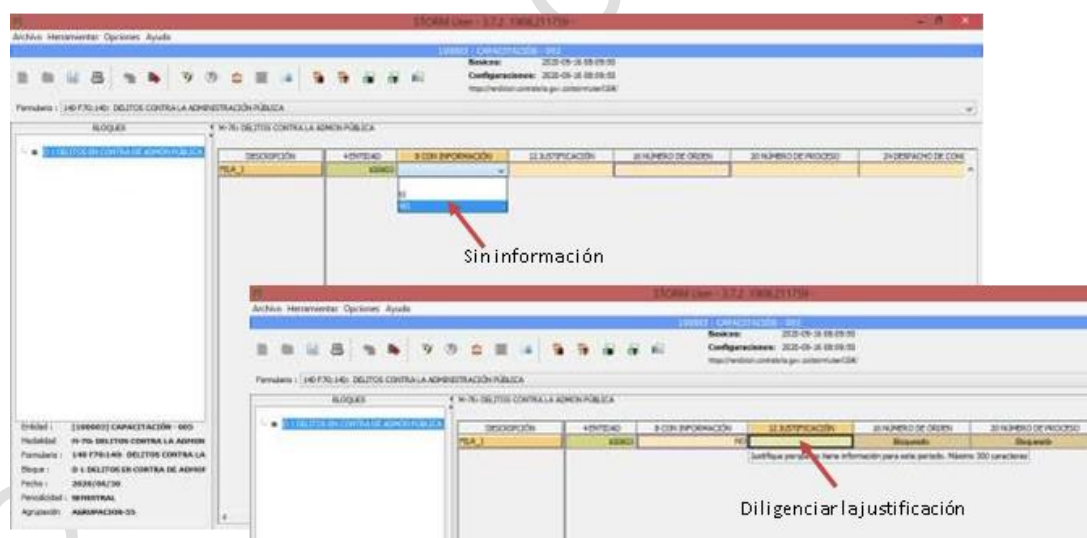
STORM User - 3.7.2 190821175

Archivo Herramientas Opciones Ayuda

100003 - CAPACITACIÓN - 003

Basicos: 2020-09-16 08:09:00
Configuraciones: 2020-09-16 08:09:00

Formulario: 140 F70.140: DELITOS CONTRA LA ADMINISTRACIÓN PÚBLICA

BLOQUES

D 1 DELITOS EN CONTRA DE ADMON PUBLICA

M-70: DELITOS CONTRA LA ADMON PÚBLICA

| DESCRIPCIÓN | 4 ENTIDAD | 8 CON INFORMACIÓN | 12 JUSTIFICACIÓN | 16 NÚMERO DE ORDEN | 20 NÚMERO DE PROCESO | 24 DESPACHO DE CONO |
|---|---|---|---|---|---|---|
| FILA_1 | 100003 | | | | | |

SI
NO

Sin información

STORM User - 3.7.2 190821175

Archivo Herramientas Opciones Ayuda

100003 - CAPACITACIÓN - 003

Basicos: 2020-09-16 08:09:00
Configuraciones: 2020-09-16 08:09:00

Formulario: 140 F70.140: DELITOS CONTRA LA ADMINISTRACIÓN PÚBLICA

BLOQUES

D 1 DELITOS EN CONTRA DE ADMON PUBLICA

M-70: DELITOS CONTRA LA ADMON PÚBLICA

| DESCRIPCIÓN | 4 ENTIDAD | 8 CON INFORMACIÓN | 12 JUSTIFICACIÓN | 16 NÚMERO DE ORDEN | 20 NÚMERO DE PROCESO |
|---|---|---|---|---|---|
| FILA_1 | 100003 | NO | | Bloqueado | Bloqueado |

Justifique porque no tiene información para este periodo. Máximo 300 caracteres

Entidad: [100003] CAPACITACIÓN - 003
Modalidad: M-70: DELITOS CONTRA LA ADMON
Formulario: 140 F70:140: DELITOS CONTRA LA
Bloque: D 1 DELITOS EN CONTRA DE ADMON
Fecha: 2020/06/30
Periodicidad: SEMESTRAL
Agrupación: AGRUPACION-55

Diligenciar la justificación